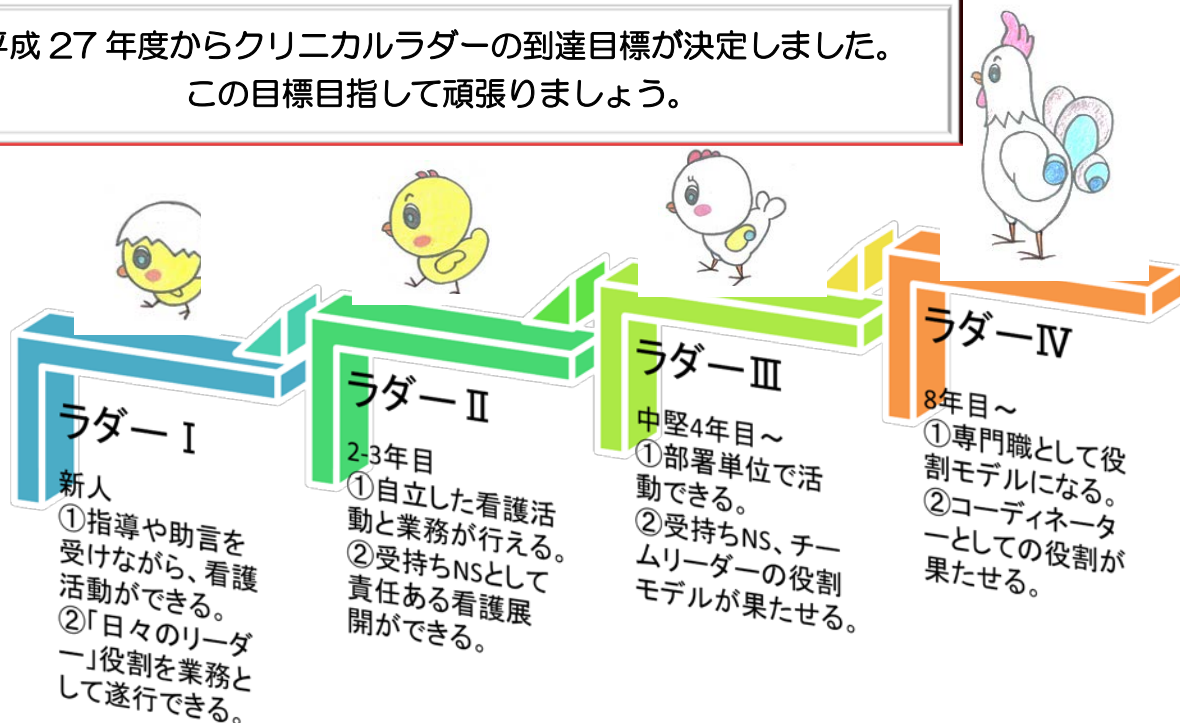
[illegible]成 27 年度からクリニカルラダーの到達目標が決定しました。
この目標目指して頑張りましょう。

ラダーⅠ

新人
①指導や助言を受けながら、看護活動ができる。
②「日々のリーダー」役割を業務として遂行できる。

ラダーⅡ

2-3年目
①自立した看護活動と業務が行える。
②受持ちNSとして責任ある看護展開ができる。

ラダーⅢ

中堅4年目～
①部署単位で活動できる。
②受持ちNS、チームリーダーの役割モデルが果たせる。

ラダーⅣ

8年目～
①専門職として役割モデルになる。
②コーディネーターとしての役割が果たせる。